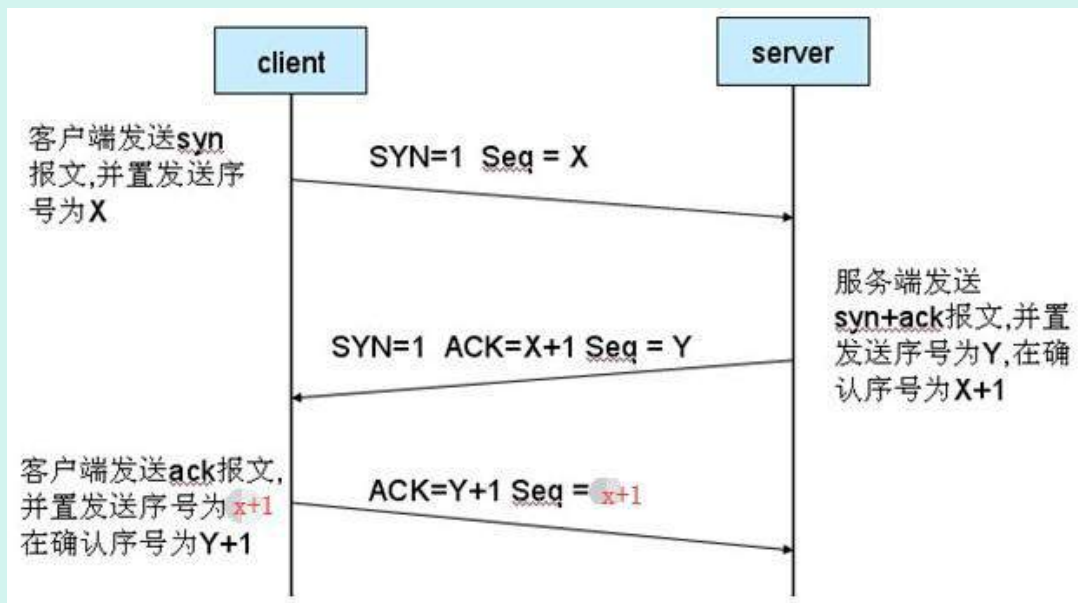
client

server

客户端发送syn报文,并置发送序号为X

SYN=1 Seq = X

服务端发送syn+ack报文,并置发送序号为Y,在确认序号为X+1

SYN=1 ACK=X+1 Seq = Y

客户端发送ack报文,并置发送序号为x+1在确认序号为Y+1

ACK=Y+1 Seq = x+1